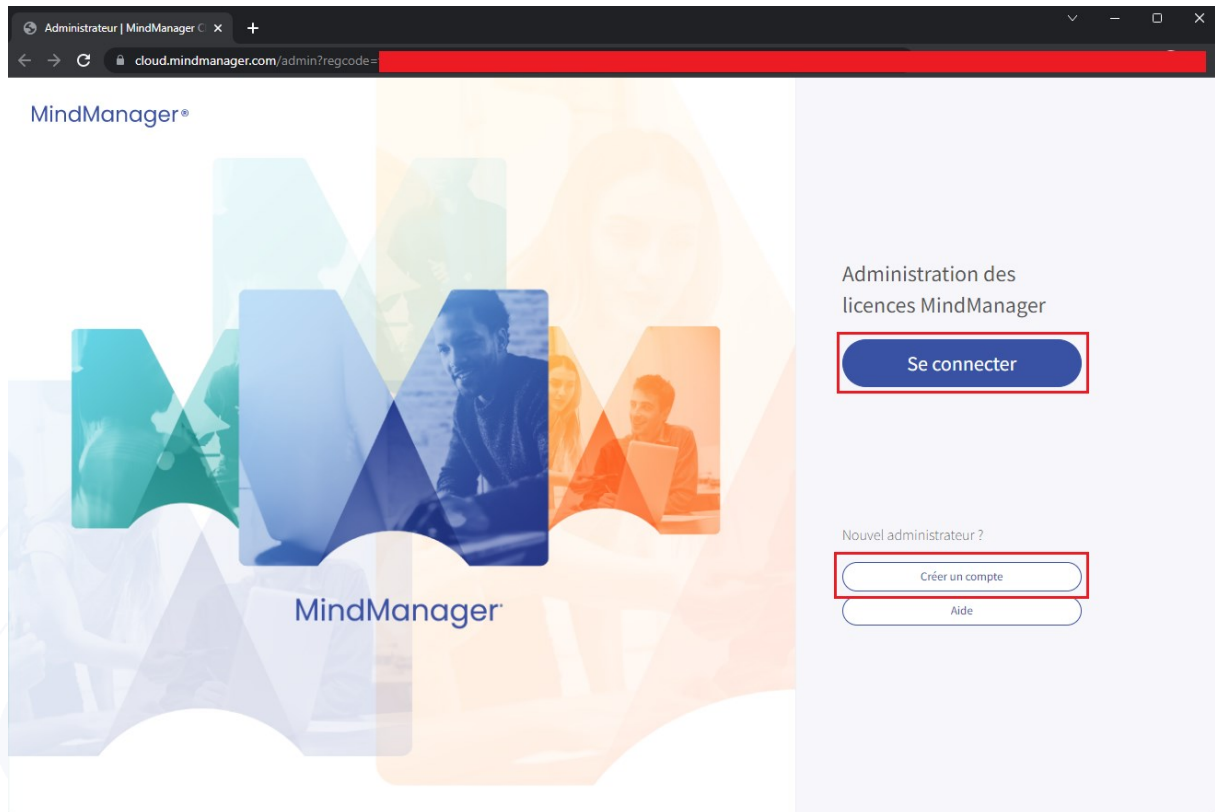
Administrateur | MindManager C ×

cloud.mindmanager.com/admin?regcode=

MindManager®

MindManager

Administration des licences MindManager

Se connecter

Nouvel administrateur ?

Créer un compte

Aide